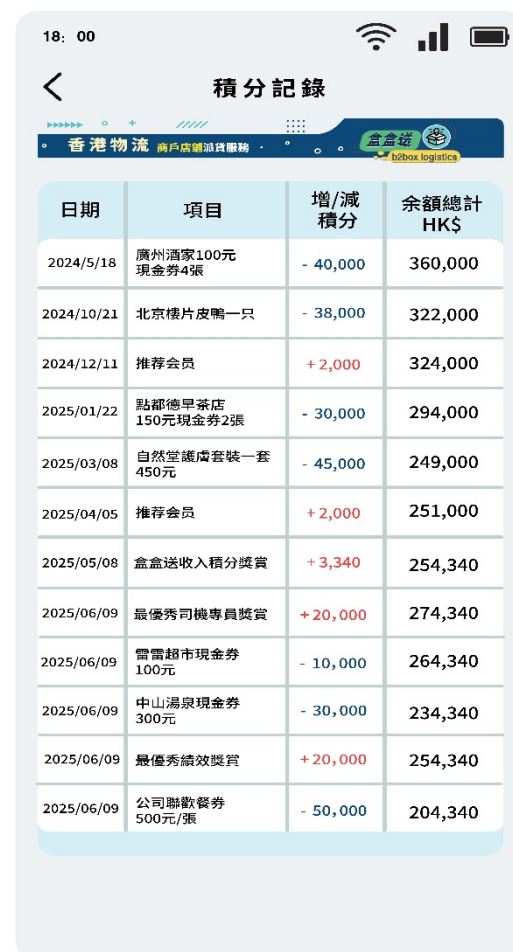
18: 00

積分記錄

香港物流 商戶店舖派貨服務 · 盒盒送 b2box logistics

| 日期 | 項目 | 增/減積分 | 余額總計 HK$ |
|---|---|---|---|
| 2024/5/18 | 廣州酒家100元現金券4張 | - 40,000 | 360,000 |
| 2024/10/21 | 北京樓片皮鴨一只 | - 38,000 | 322,000 |
| 2024/12/11 | 推荐会员 | + 2,000 | 324,000 |
| 2025/01/22 | 點都德早茶店150元現金券2張 | - 30,000 | 294,000 |
| 2025/03/08 | 自然堂護膚套裝一套450元 | - 45,000 | 249,000 |
| 2025/04/05 | 推荐会员 | + 2,000 | 251,000 |
| 2025/05/08 | 盒盒送收入積分獎賞 | + 3,340 | 254,340 |
| 2025/06/09 | 最優秀司機專員獎賞 | +20,000 | 274,340 |
| 2025/06/09 | 雷雷超市現金券100元 | - 10,000 | 264,340 |
| 2025/06/09 | 中山湯泉現金券300元 | - 30,000 | 234,340 |
| 2025/06/09 | 最優秀績效獎賞 | +20,000 | 254,340 |
| 2025/06/09 | 公司聯歡餐券500元/張 | - 50,000 | 204,340 |